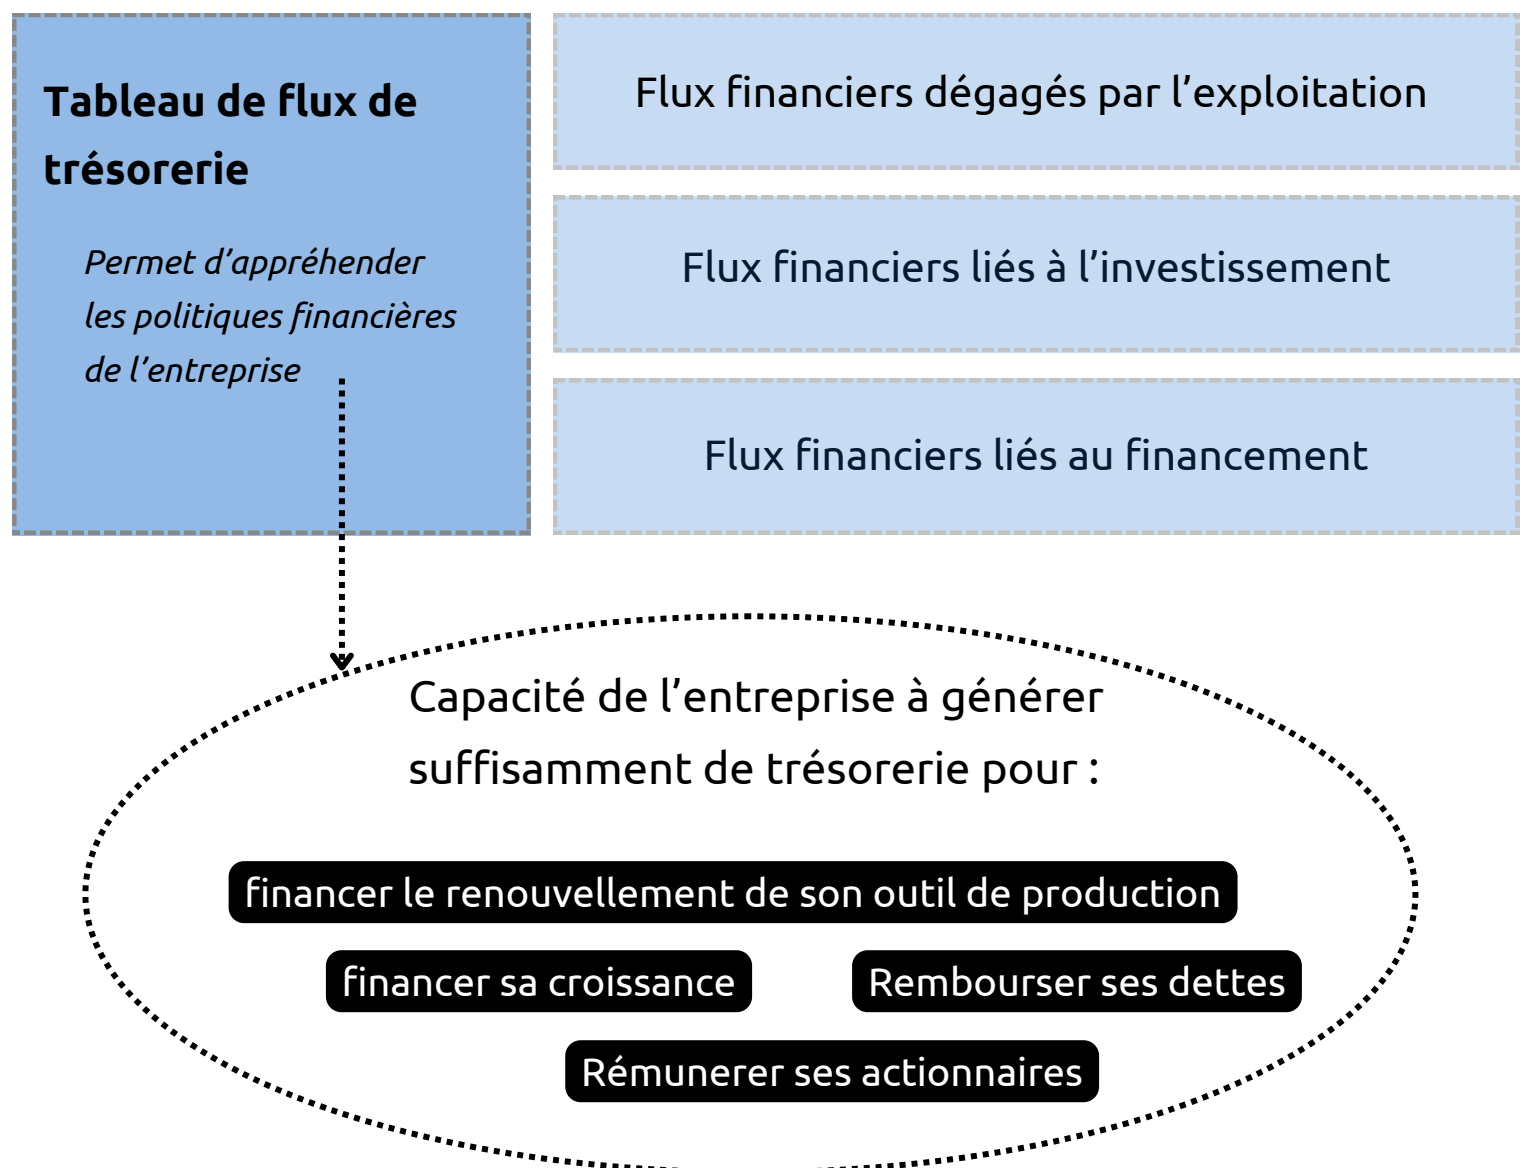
Tableau de flux de trésorerie

Permet d’appréhender les politiques financières de l’entreprise

Flux financiers dégagés par l’exploitation

Flux financiers liés à l’investissement

Flux financiers liés au financement

Capacité de l’entreprise à générer suffisamment de trésorerie pour :

financer le renouvellement de son outil de production

financer sa croissance

Rembourser ses dettes

Rémunerer ses actionnaires